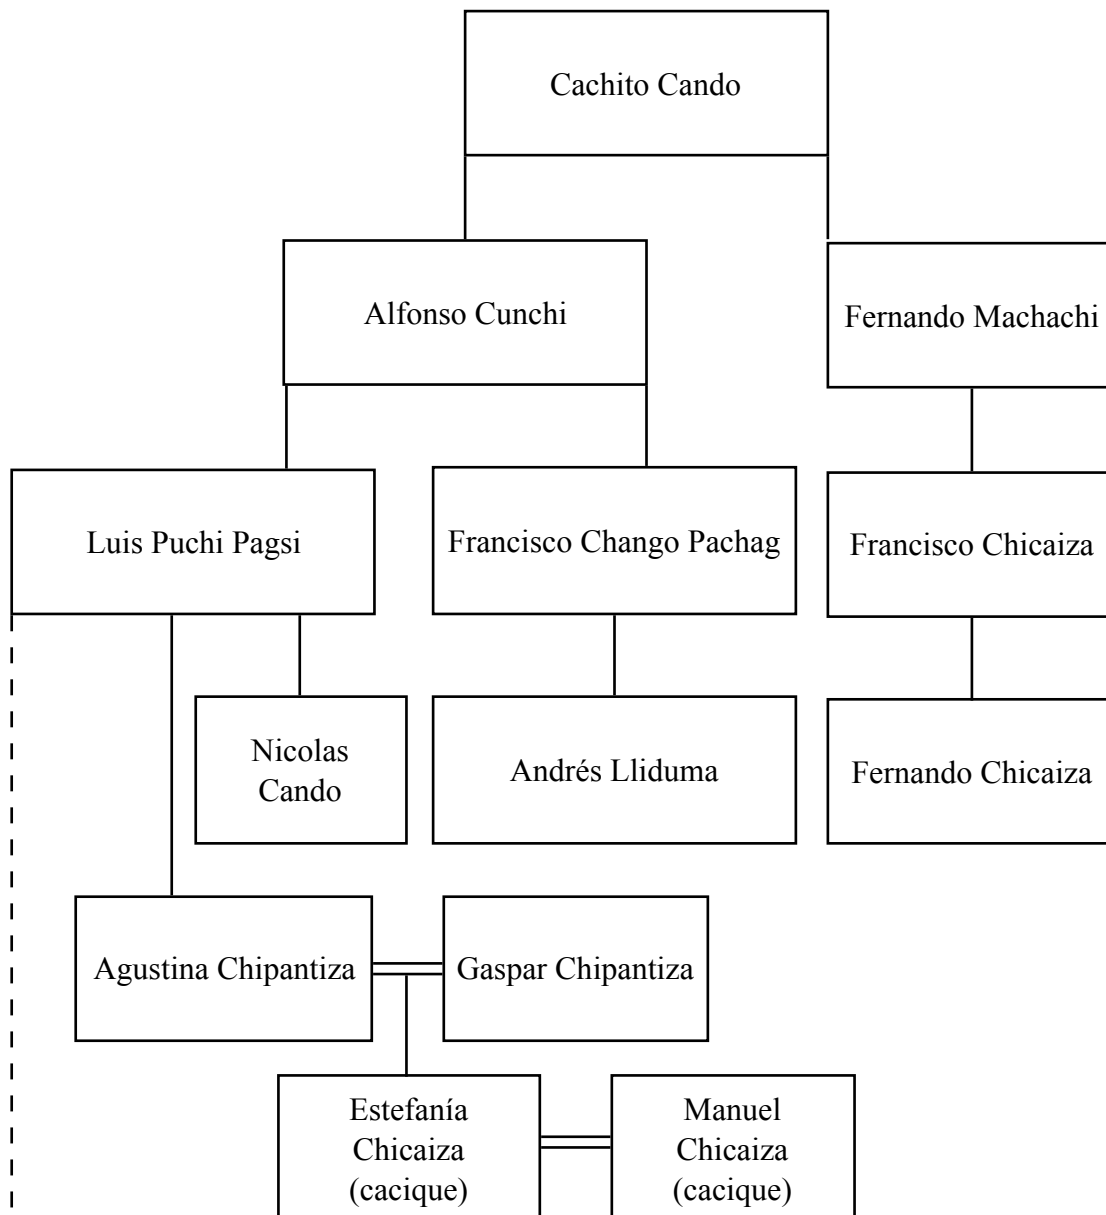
Cachito Cando

Alfonso Cunchi

Fernando Machachi

Luis Puchi Pagsi

Francisco Chango Pachag

Francisco Chicaiza

Nicolas Cando

Andrés Lliduma

Fernando Chicaiza

Agustina Chipantiza

Gaspar Chipantiza

Estefanía Chicaiza (cacique)

Manuel Chicaiza (cacique)